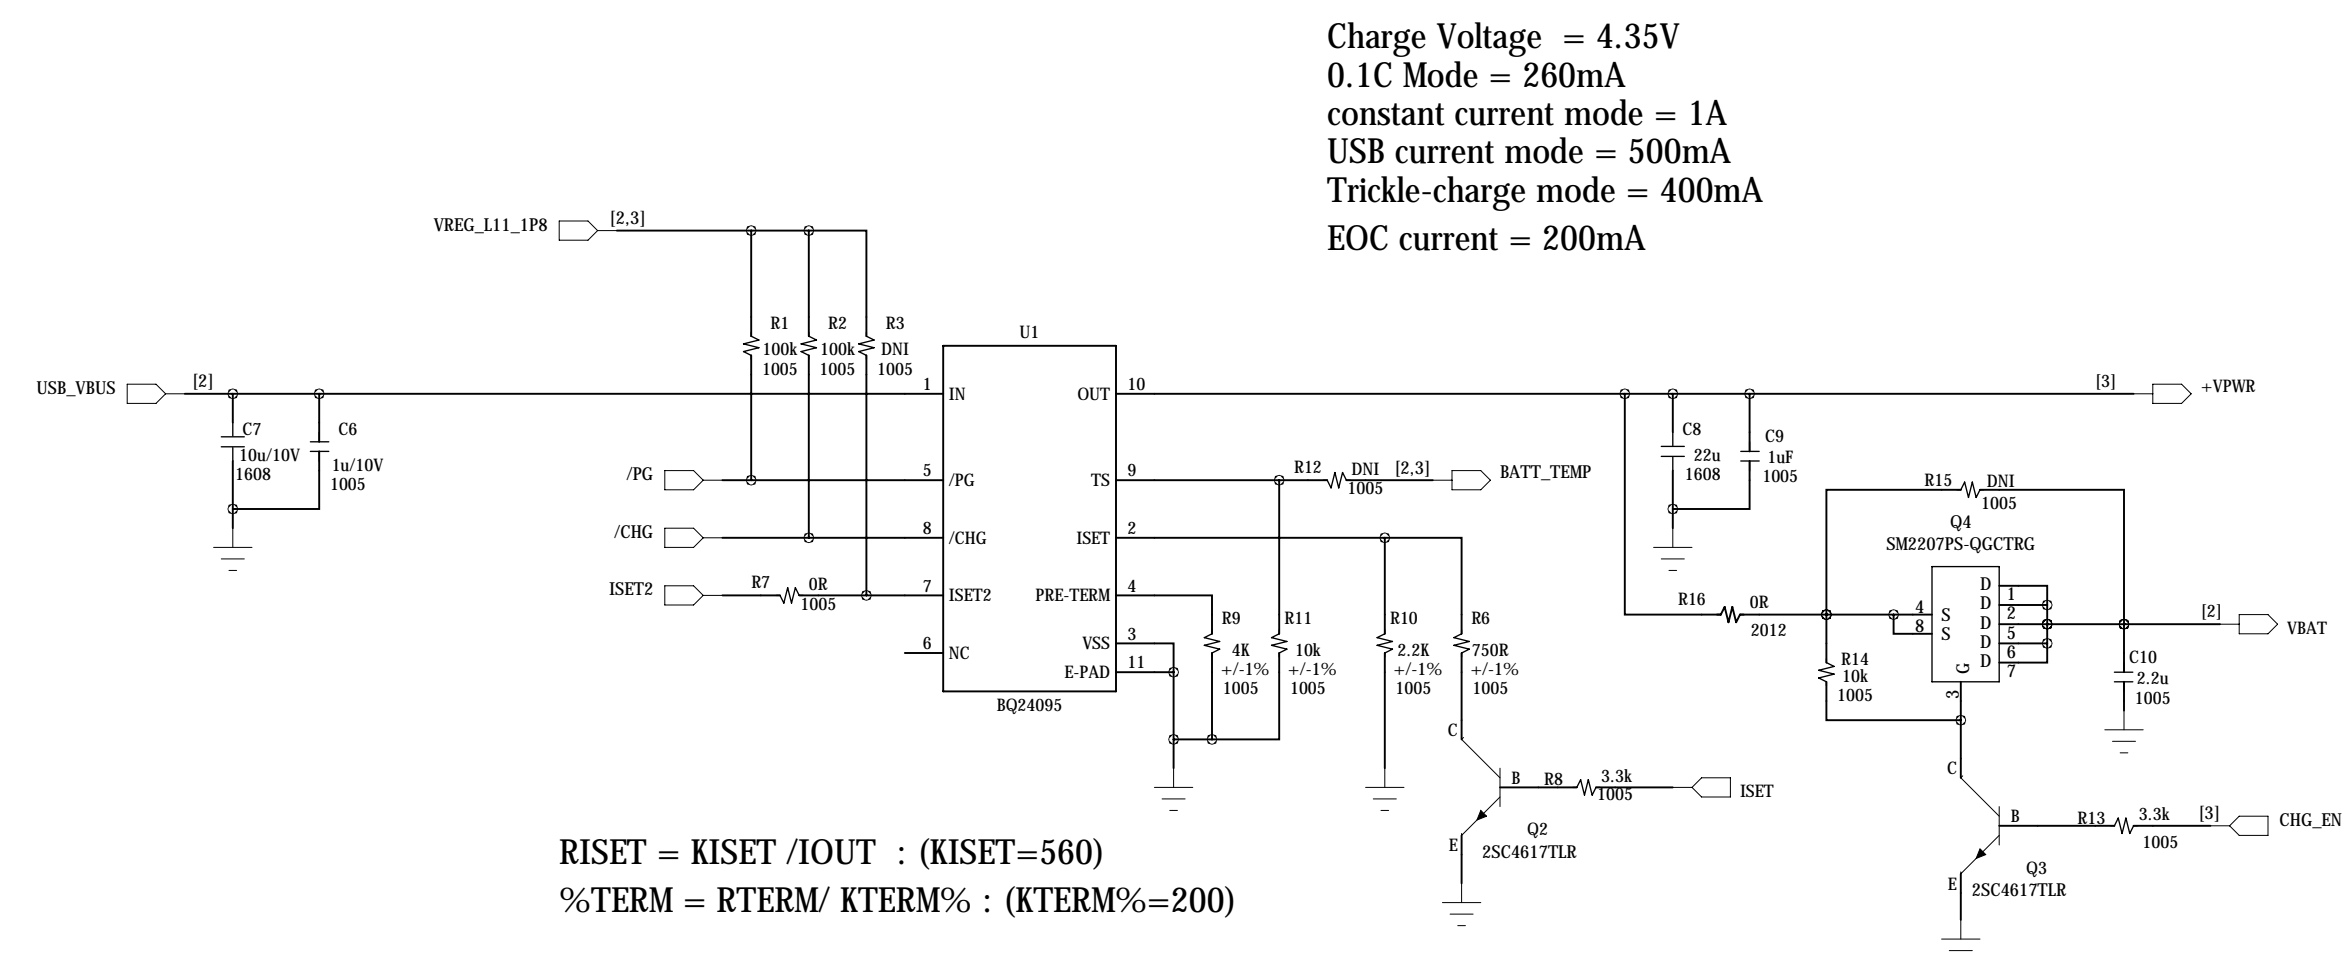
Charge Voltage = 4.35V
0.1C Mode = 260mA
constant current mode = 1A
USB current mode = 500mA
Trickle-charge mode = 400mA
EOC current = 200mA

VREG_L11_1P8 [2,3]

R1 100k 1005
R2 100k 1005
R3 DNI 1005

U1

USB_VBUS [2]
C7 10u/10V 1608
C6 1u/10V 1005

1 IN
OUT 10
[3] +VPWR

C8 22u 1608
C9 1uF 1005

/PG 5 /PG
TS 9
R12 DNI 1005 [2,3] BATT_TEMP

R15 DNI 1005
Q4 SM2207PS-QGCTRG

/CHG 8 /CHG
ISET 2

ISET2 R7 0R 1005 7 ISET2
PRE-TERM 4

R16 0R 2012
4 S
8 S
D 1
D 2
D
D 5
D 6
7
G
3
[2] VBAT

6 NC
VSS 3
E-PAD 11

BQ24095

R9 4K +/-1% 1005
R11 10k +/-1% 1005
R10 2.2K +/-1% 1005
R6 750R +/-1% 1005

R14 10k 1005
C10 2.2u 1005

C
B R8 3.3k 1005 ISET
E
Q2 2SC4617TLR

C
B R13 3.3k 1005 [3] CHG_EN
E
Q3 2SC4617TLR

RISET = KISET /IOUT : (KISET=560)
%TERM = RTERM/ KTERM% : (KTERM%=200)